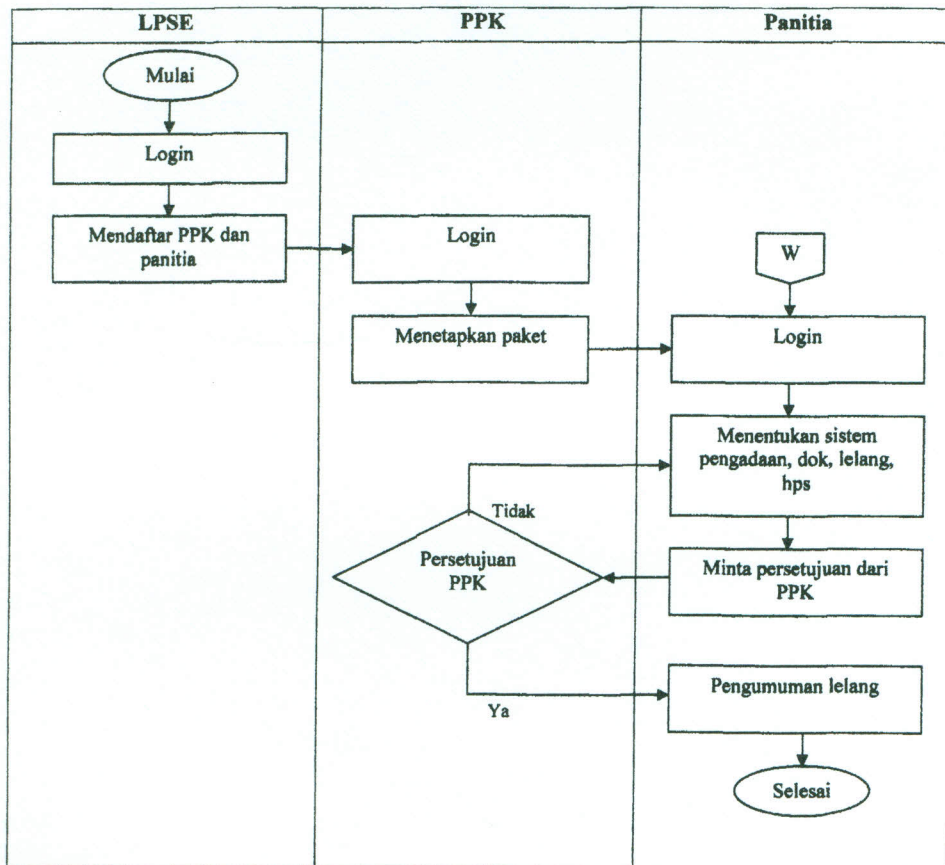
| LPSE | PPK | Panitia |
|---|---|---|

Mulai

Login

Mendaftar PPK dan panitia

Login

Menetapkan paket

W

Login

Menentukan sistem pengadaan, dok, lelang, hps

Tidak

Persetujuan PPK

Minta persetujuan dari PPK

Pengumuman lelang

Ya

Selesai